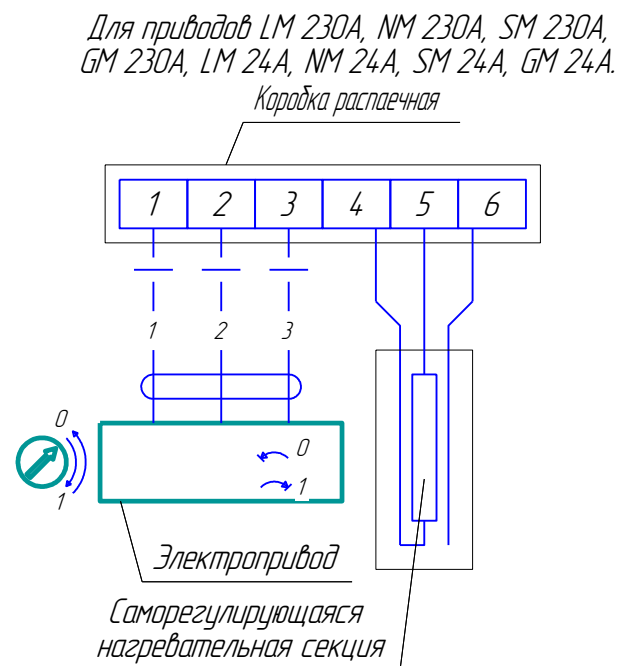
Для приводов LM 230A, NM 230A, SM 230A, GM 230A, LM 24A, NM 24A, SM 24A, GM 24A.

Коробка распаечная

| 1 | 2 | 3 | 4 | 5 | 6 |
|---|---|---|---|---|---|

1 2 3

0

1

0

1

Электропривод

Саморегулирующаяся нагревательная секция